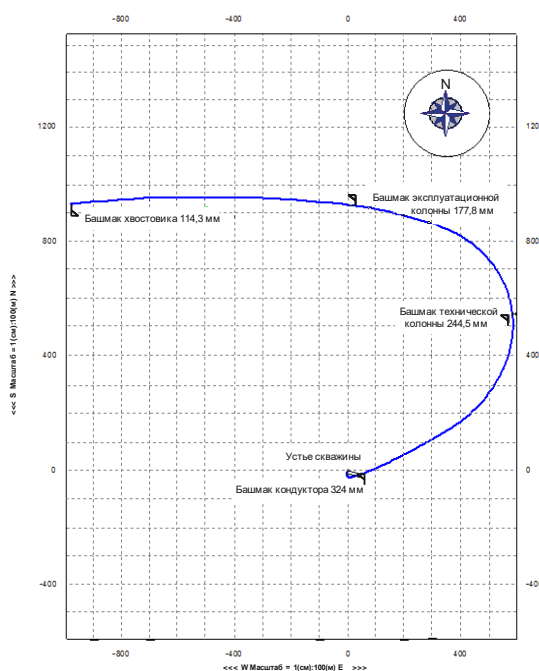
-800
-400
0
400

N

1200
800
400
0
-400

1200
800
400
0
-40

Башмак эксплуатационной колонны 177,8 мм

Башмак хвостовика 114,3 мм

Башмак технической колонны 244,5 мм

Устье скважины

Башмак кондуктора 324 мм

<<< S Масштаб = 1(см):100(м) N >>>

-800
-400
0
400

<<< W Масштаб = 1(см):100(м) E >>>